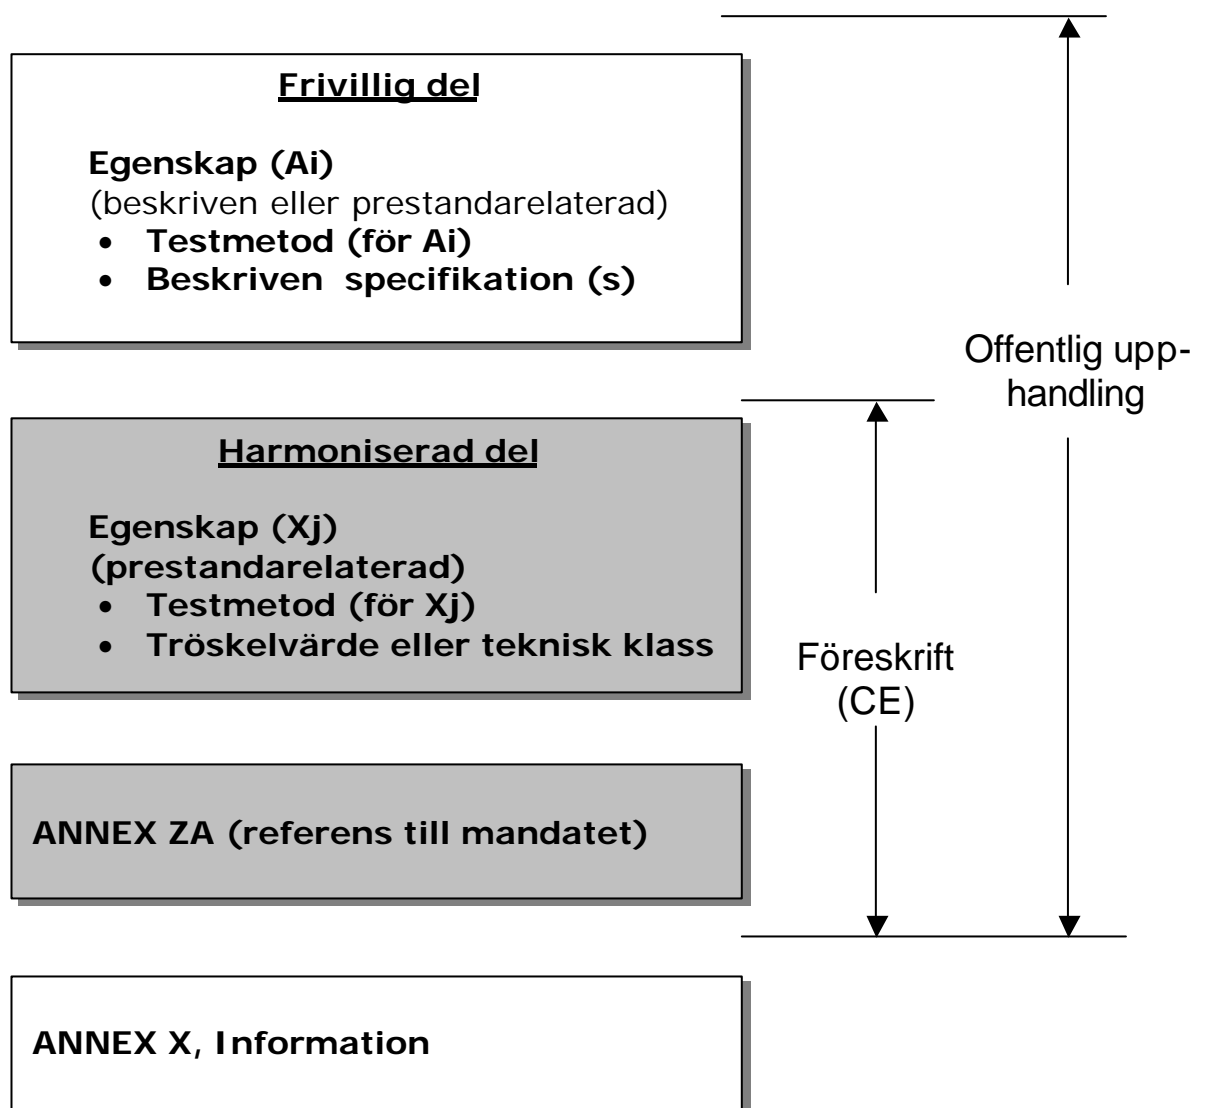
Frivillig del

Egenskap (Ai)
(beskriven eller prestandarelaterad)
- Testmetod (för Ai)
- Beskriven specifikation (s)

Offentlig upphandling

Harmoniserad del

Egenskap (Xj)
(prestandarelaterad)
- Testmetod (för Xj)
- Tröskelvärde eller teknisk klass

Föreskrift (CE)

ANNEX ZA (referens till mandatet)

ANNEX X, Information